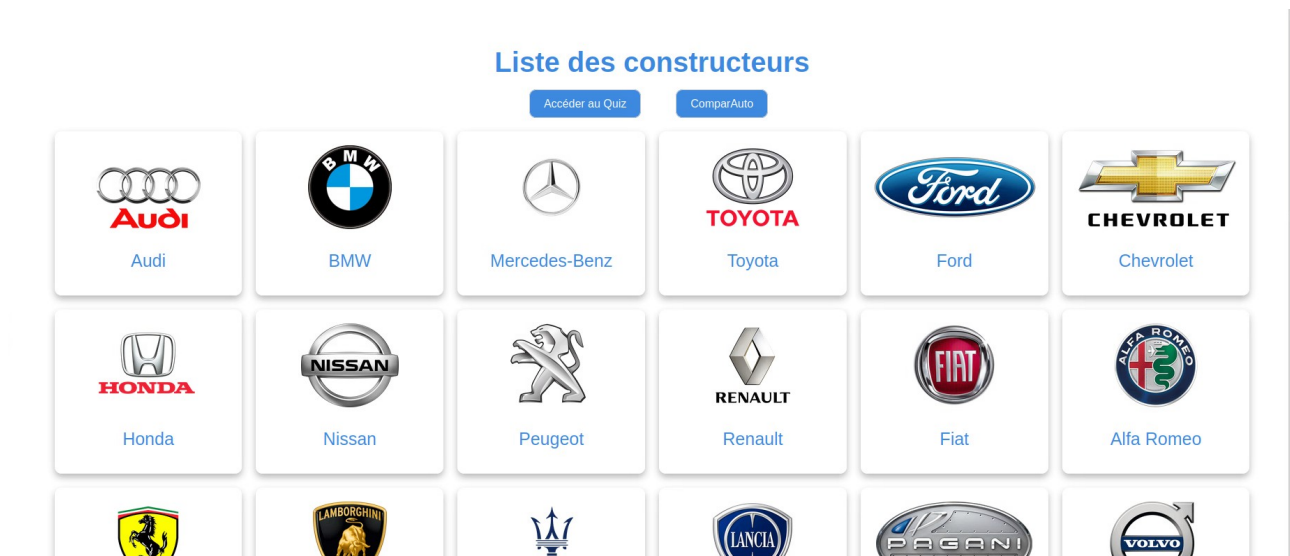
Liste des constructeurs

Accéder au Quiz ComparAuto

Audi

Audi

BMW

BMW

Mercedes-Benz

TOYOTA

Toyota

Ford

Ford

CHEVROLET

Chevrolet

HONDA

Honda

NISSAN

Nissan

Peugeot

RENAULT

Renault

FIAT

Fiat

ALFA ROMEO

Alfa Romeo

LAMBORGHINI

LANCIA

PAGANI

VOLVO